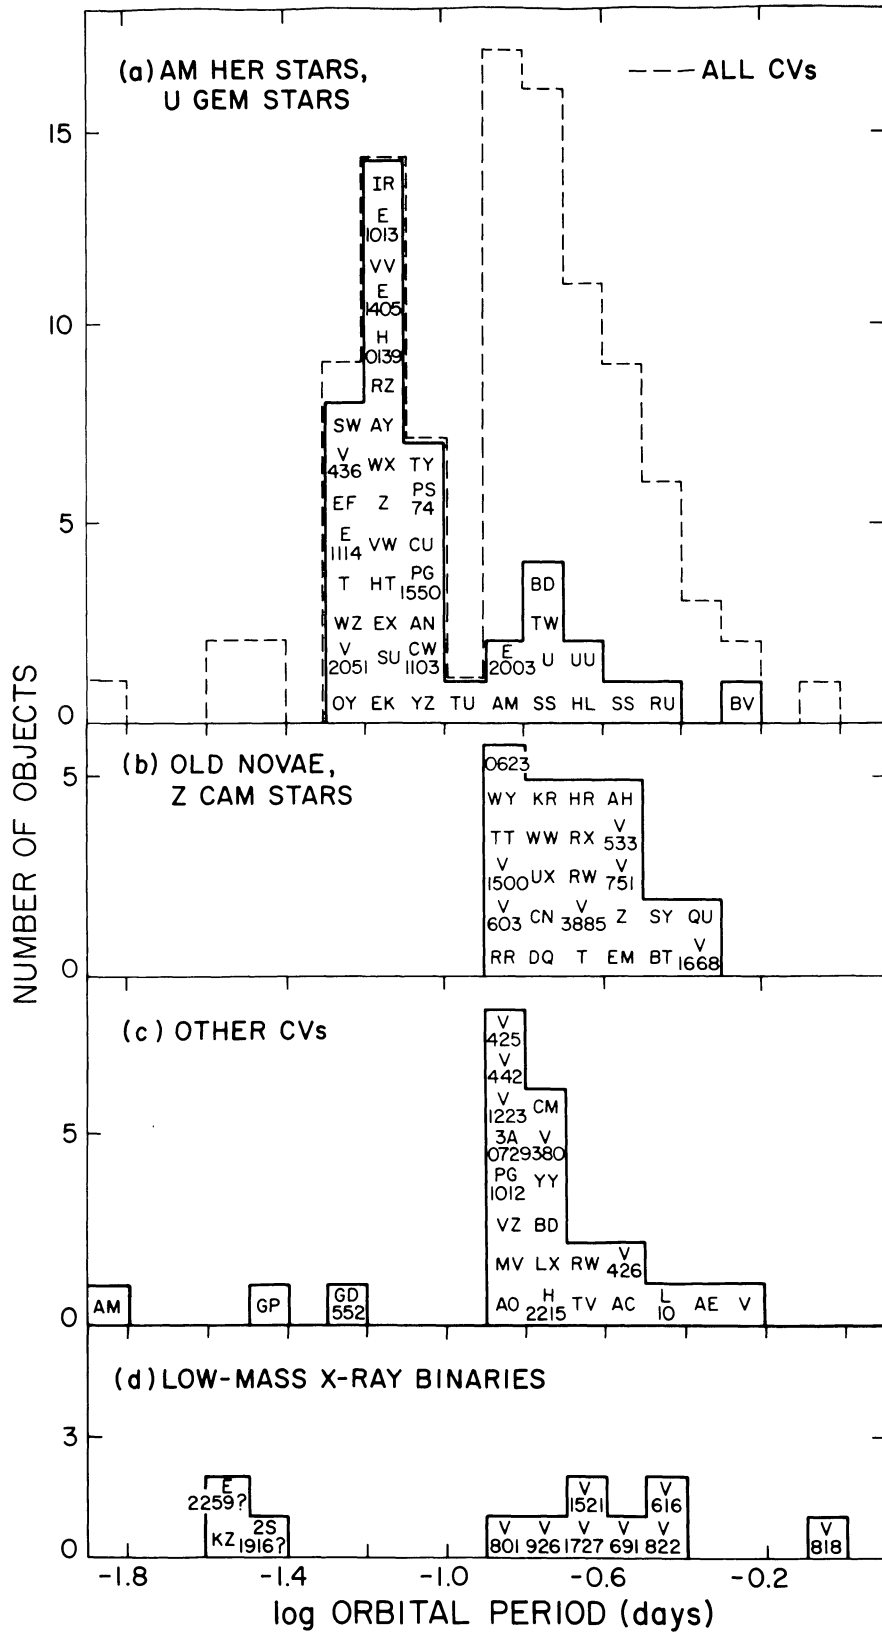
(a) AM HER STARS, U GEM STARS

ALL CVs

15

10

5

0

IR
E 1013
VV
E 1405
H 0139
RZ
SW AY
V 436 WX TY
EF Z PS 74
E 1114 VW CU
T HT PG 1550
WZ EX AN
V 2051 SU CW 1103
OY EK YZ TU AM SS HL SS RU BV
BD
TW
E 2003 U UU

(b) OLD NOVAE, Z CAM STARS

5

0

0623
WY KR HR AH
TT WW RX V 533
V 1500 UX RW V 751
V 603 CN V 3885 Z SY QU
RR DQ T EM BT V 1668

(c) OTHER CVs

5

0

V 425
V 442
V 1223 CM
3A 0729 V 380
PG 1012 YY
VZ BD
MV LX RW V 426
AM GP GD 552 AO H 2215 TV AC L 10 AE V

(d) LOW-MASS X-RAY BINARIES

3

0

E 2259?
KZ 2S 1916?
V 1521 V 616
V 801 V 926 V 1727 V 691 V 822 V 818

NUMBER OF OBJECTS

-1.8 -1.4 -1.0 -0.6 -0.2

log ORBITAL PERIOD (days)